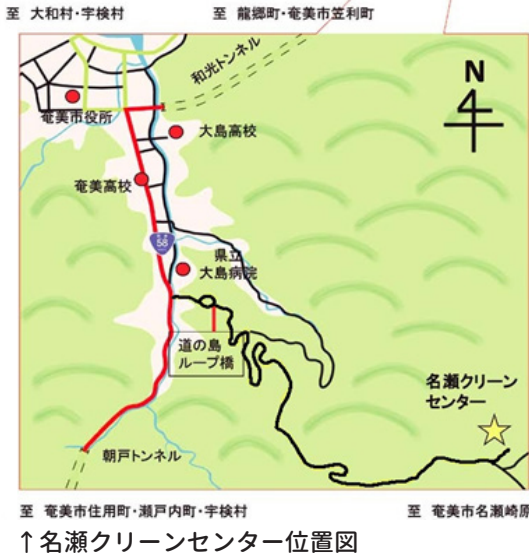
至 大和村・宇検村

至 龍郷町・奄美市笠利町

和光トンネル

N

奄美市役所

大島高校

奄美高校

58

県立
大島病院

道の島
ループ橋

名瀬クリーン
センター

朝戸トンネル

至 奄美市住用町・瀬戸内町・宇検村

至 奄美市名瀬崎原

↑名瀬クリーンセンター位置図